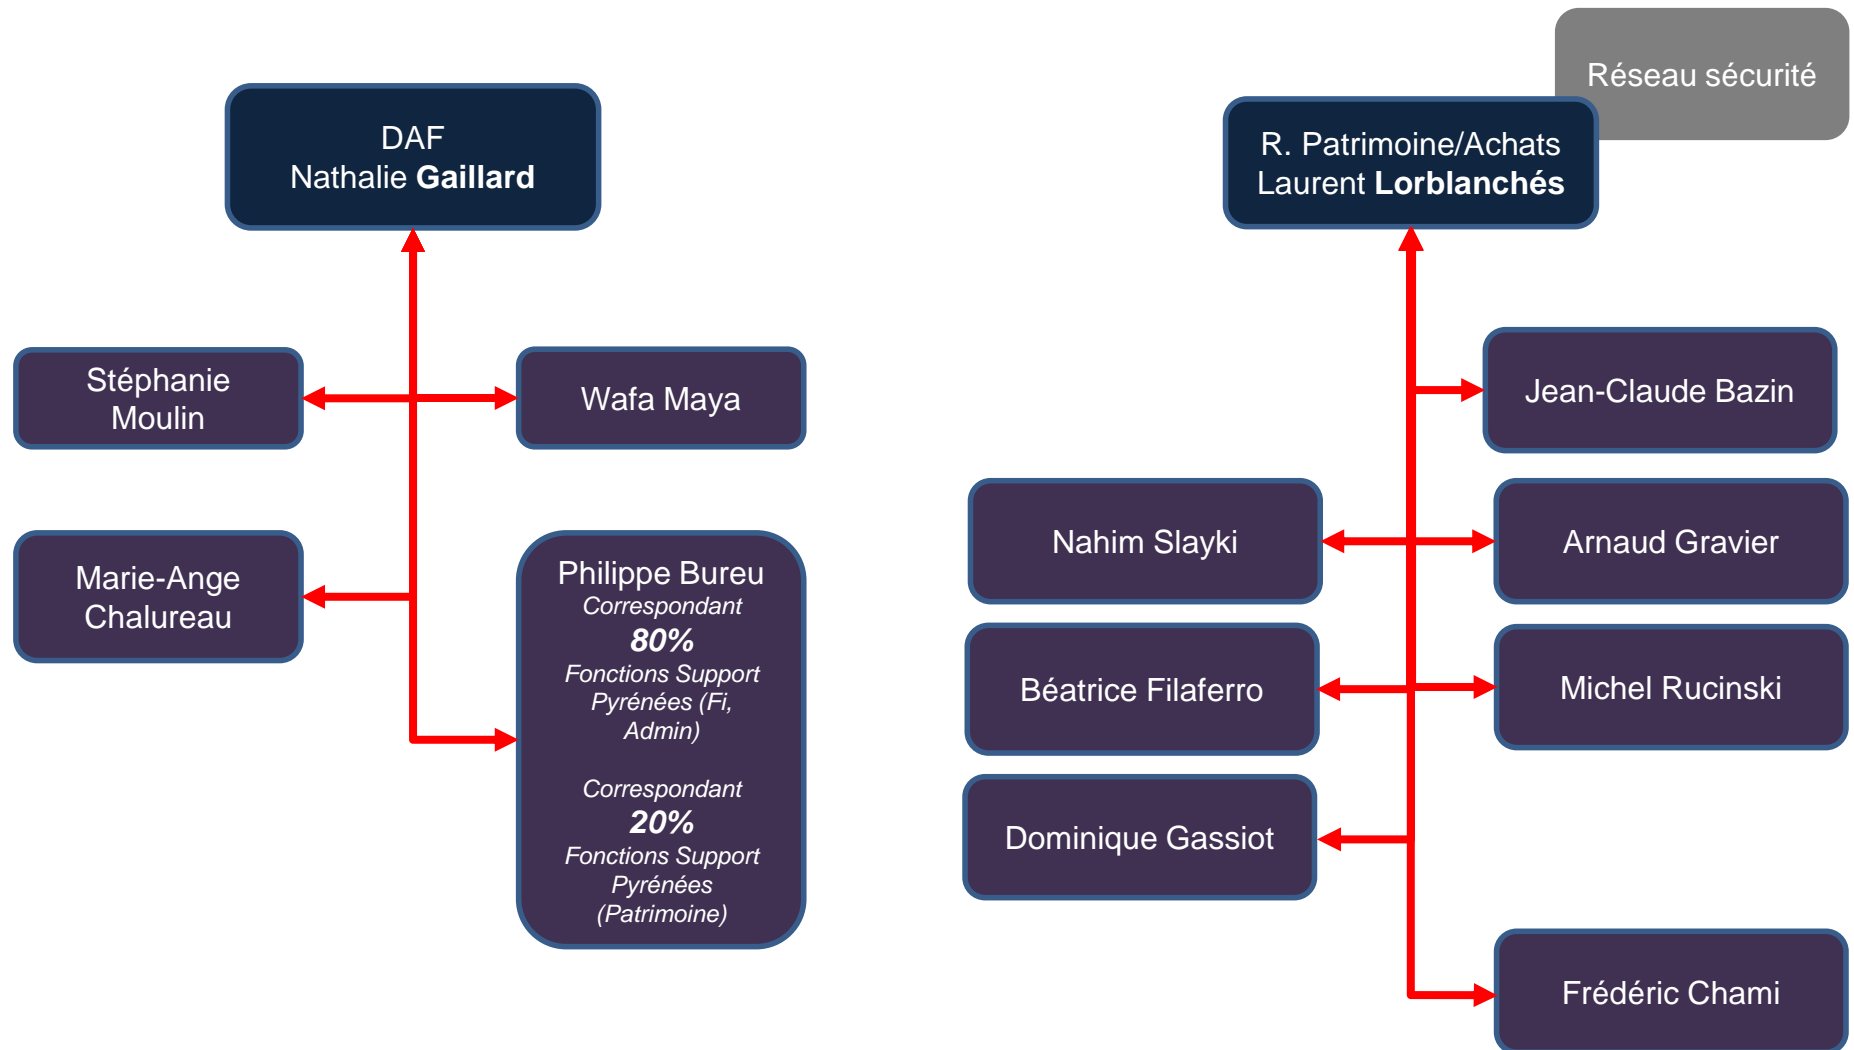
DAF
Nathalie **Gaillard**

Stéphanie Moulin

Wafa Maya

Marie-Ange Chalureau

Philippe Bureu
*Correspondant*
***80%***
*Fonctions Support Pyrénées (Fi, Admin)*

*Correspondant*
***20%***
*Fonctions Support Pyrénées (Patrimoine)*

Réseau sécurité

R. Patrimoine/Achats
Laurent **Lorblanchés**

Jean-Claude Bazin

Nahim Slayki

Arnaud Gravier

Béatrice Filaferro

Michel Rucinski

Dominique Gassiot

Frédéric Chami